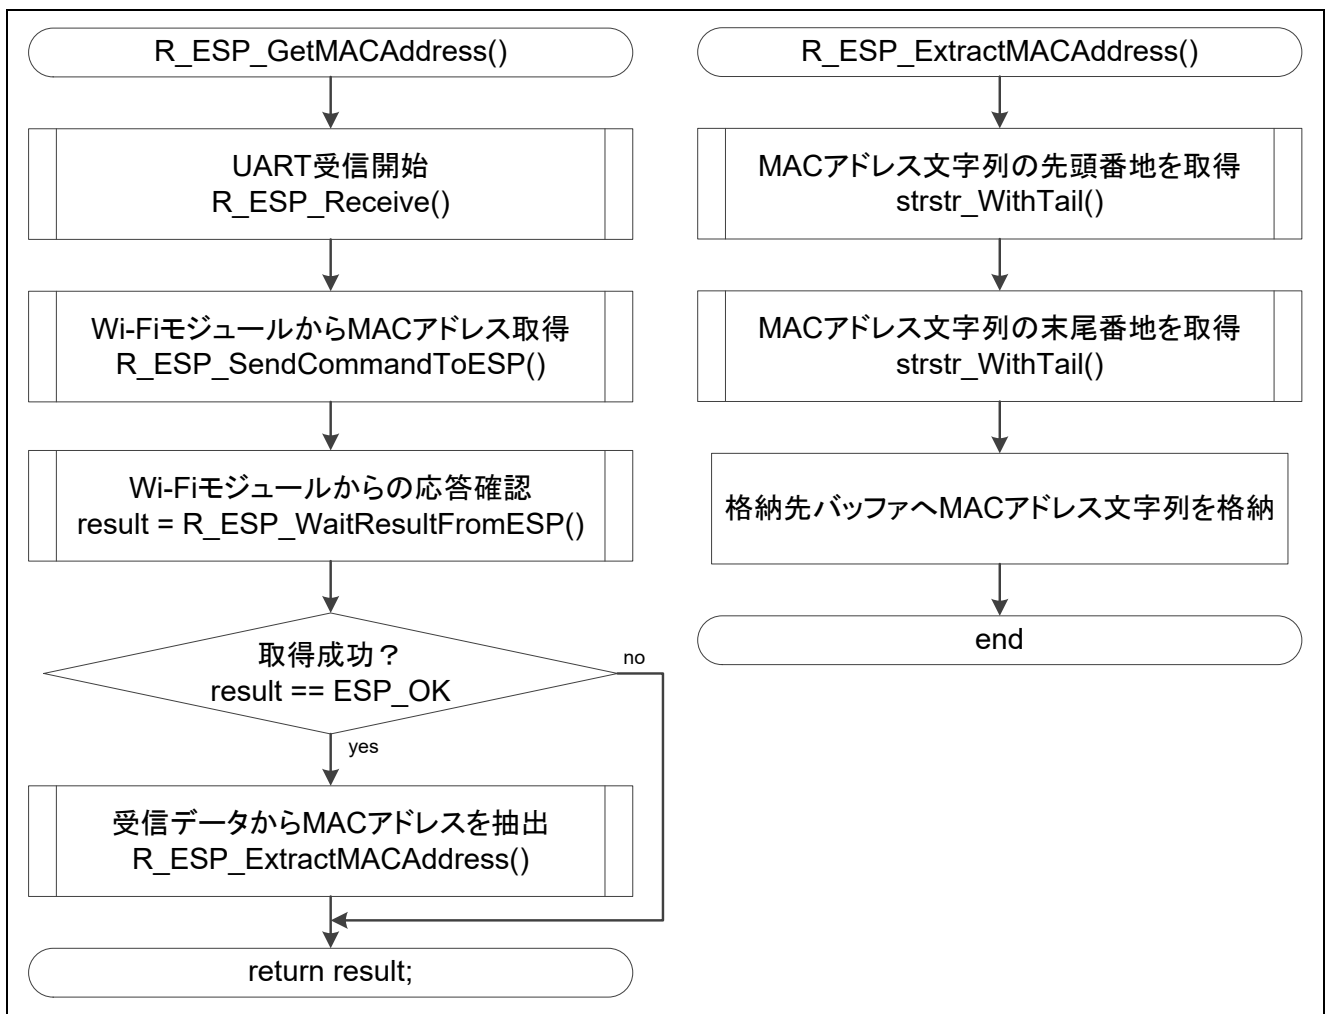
R_ESP_GetMACAddress()

UART受信開始
R_ESP_Receive()

Wi-FiモジュールからMACアドレス取得
R_ESP_SendCommandToESP()

Wi-Fiモジュールからの応答確認
result = R_ESP_WaitResultFromESP()

取得成功？
result == ESP_OK

no

yes

受信データからMACアドレスを抽出
R_ESP_ExtractMACAddress()

return result;

R_ESP_ExtractMACAddress()

MACアドレス文字列の先頭番地を取得
strstr_WithTail()

MACアドレス文字列の末尾番地を取得
strstr_WithTail()

格納先バッファへMACアドレス文字列を格納

end